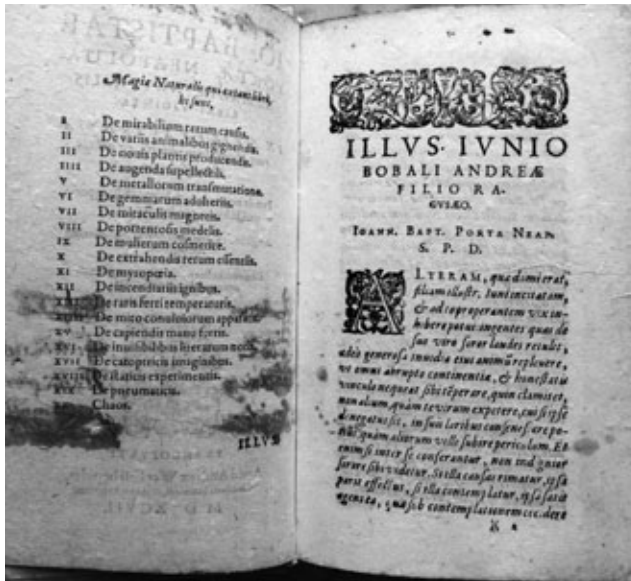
Magiæ Naturalis qui extant libri, hi sunt.

I De mirabilium rerum causis.
II De variis animalibus gignendis.
III De nouis plantis producendis.
IIII De augenda supellectili.
V De metallorum transmutatione.
VI De gemmarum adulteriis.
VII De miraculis magnetis.
VIII De portentosis medelis.
IX De muliebri cosmetice.
X De extrahendis rerum essentiis.
XI De myropoeia.
XII De incendiariis ignibus.
XIII De raris ferri temperaturis.
XIIII De mira conuiuiorum apparatu.
XV De capiendis manu feris.
XVI De inuisibilibus literarum notis.
XVII De catoptricis imaginibus.
XVIII De staticis experimentis.
XIX De pneumaticis.
XX Chaos.

ILLVS

ILLVS. IVNIO BOBALI ANDREÆ FILIO RAGVSÆO.

IOANN. BAPT. PORTA NEAP. S. P. D.

ALTERAM, quæ dimicerat, filiam illustr. Iunius tenacitatem, & ad coproperantem vix inhibere potui angentes quas de suo viro ferunt laudes reticere, adeò generosa inuidia eius animum replevere, ut omni abrupto continentia, & honestatis vincula nequeat sibi reperire, quin clamitet, non alium quàm te virum expetere, cui si ipse denegasses, in suis loribus consenescere potius quàm alterum velle subire periculum. Et enim si inter se conseruantur, non tamen quiet sorore sibi videtur. Stella cansas rimatur, ipsa parit effectus, si illa contemplatur, ipsa facit agenda, quæ sub contemplatione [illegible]

X